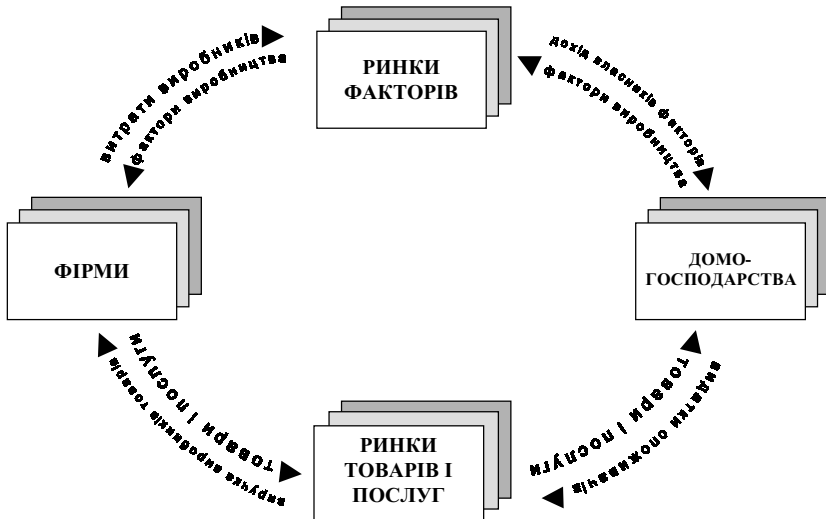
РИНКИ ФАКТОРІВ

витрати виробників

фактори виробництва

дохід власників факторів

фактори виробництва

ФІРМИ

ДОМО-ГОСПОДАРСТВА

товари і послуги

виручка виробників товарів

товари і послуги

видатки споживачів

РИНКИ ТОВАРІВ І ПОСЛУГ